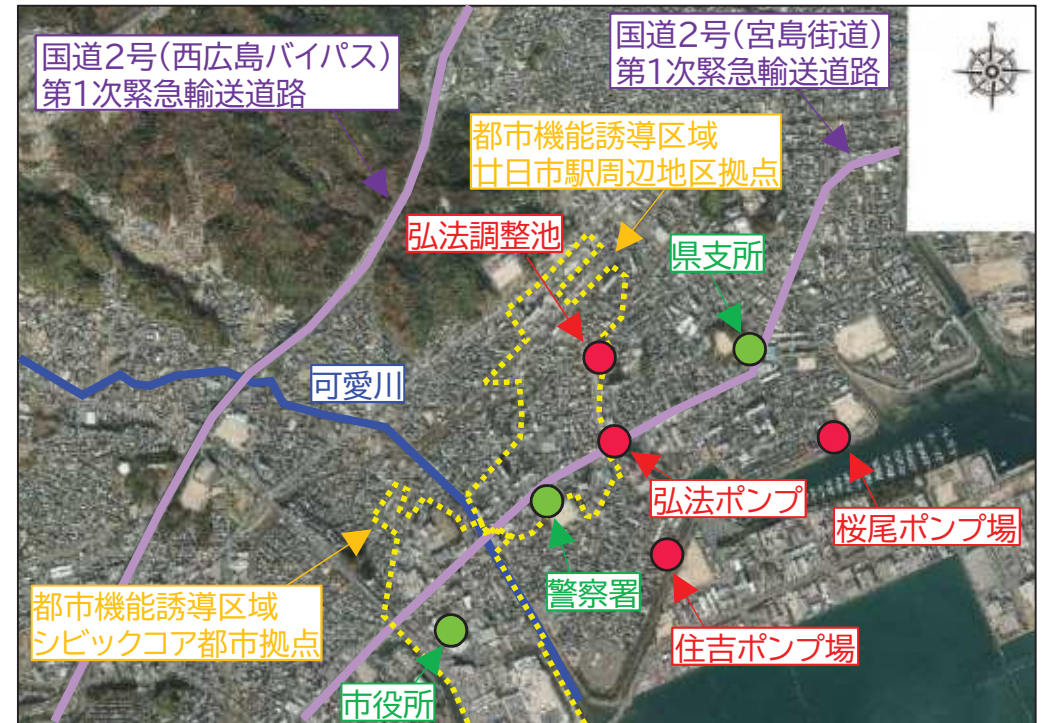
国道2号(西広島バイパス)
第1次緊急輸送道路

国道2号(宮島街道)
第1次緊急輸送道路

都市機能誘導区域
廿日市駅周辺地区拠点

弘法調整池

県支所

可愛川

弘法ポンプ

桜尾ポンプ場

警察署

都市機能誘導区域
シビックコア都市拠点

住吉ポンプ場

市役所